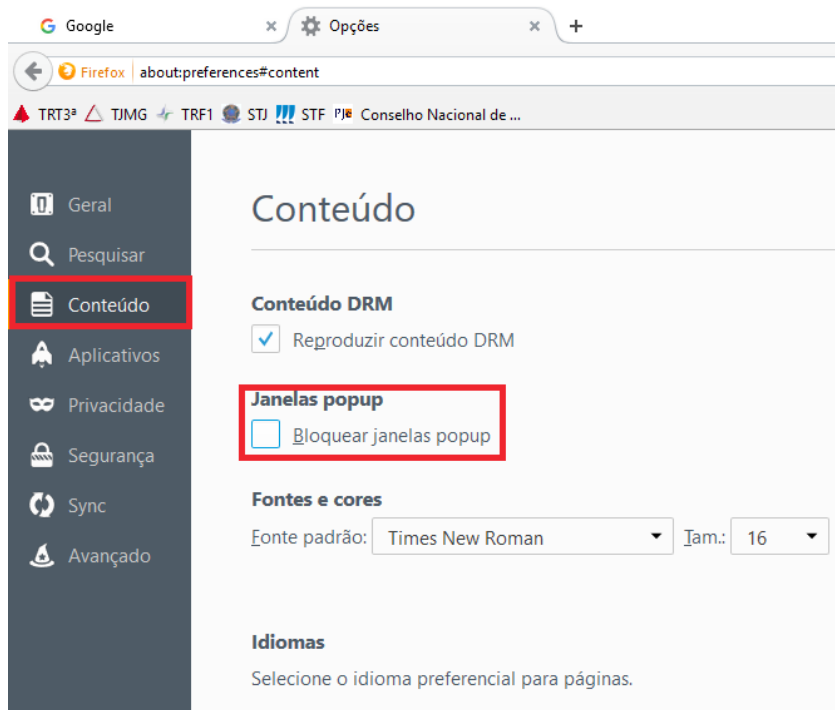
Google ×
Opções ×
+

Firefox | about:preferences#content

TRT3ª TJMG TRF1 STJ STF PJe Conselho Nacional de ...

Geral
Pesquisar
Conteúdo
Aplicativos
Privacidade
Segurança
Sync
Avançado

Conteúdo

Conteúdo DRM
Reproduzir conteúdo DRM

Janelas popup
Bloquear janelas popup

Fontes e cores
Fonte padrão: Times New Roman Tam.: 16

Idiomas
Selecione o idioma preferencial para páginas.